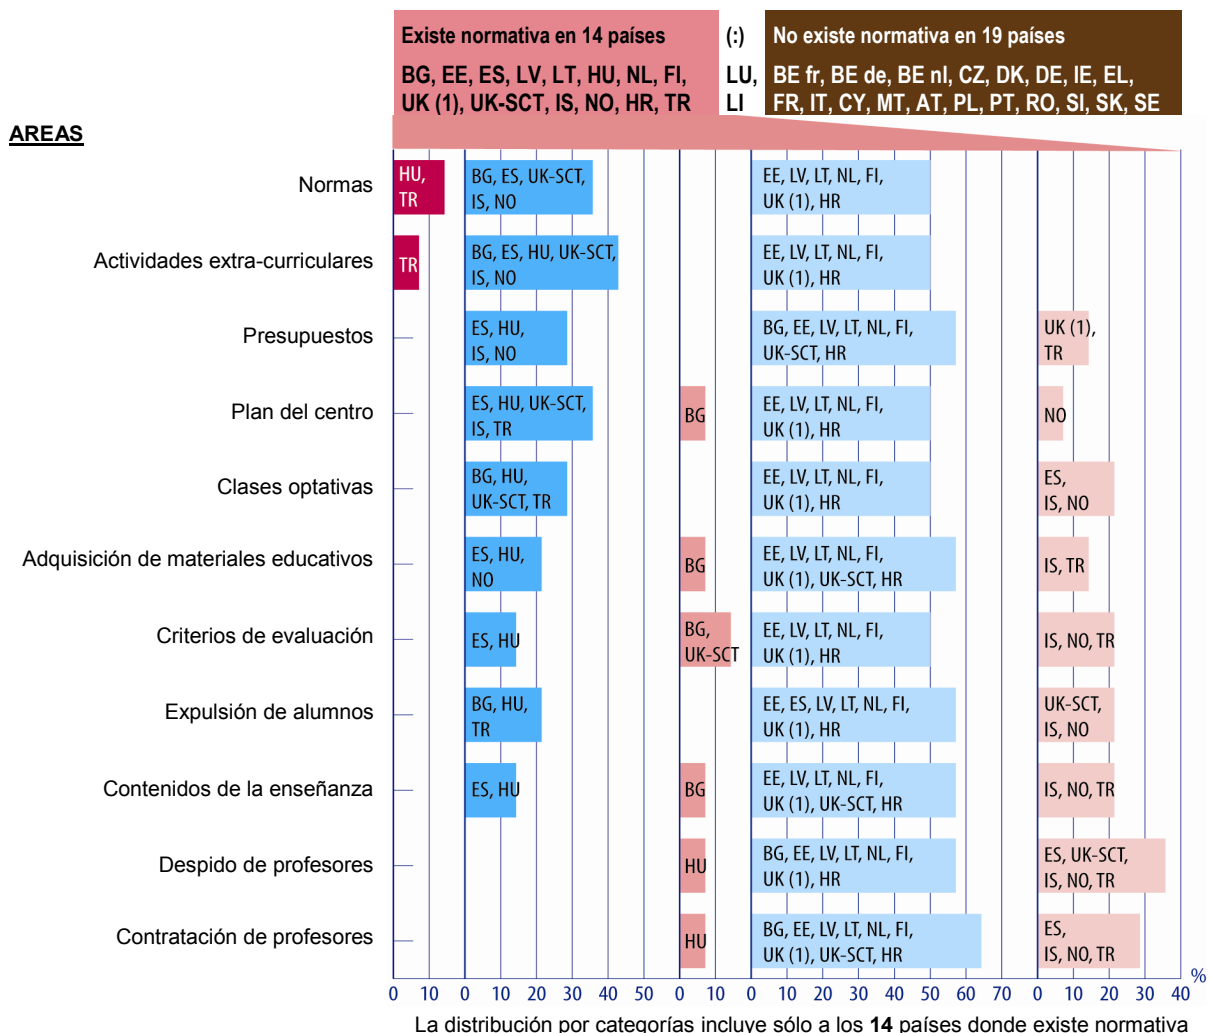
Existe normativa en 14 países
BG, EE, ES, LV, LT, HU, NL, FI, UK (1), UK-SCT, IS, NO, HR, TR

(:)
LU, LI

No existe normativa en 19 países
BE fr, BE de, BE nl, CZ, DK, DE, IE, EL, FR, IT, CY, MT, AT, PL, PT, RO, SI, SK, SE

AREAS

Normas: HU, TR | BG, ES, UK-SCT, IS, NO | EE, LV, LT, NL, FI, UK (1), HR
Actividades extra-curriculares: TR | BG, ES, HU, UK-SCT, IS, NO | EE, LV, LT, NL, FI, UK (1), HR
Presupuestos: ES, HU, IS, NO | BG, EE, LV, LT, NL, FI, UK-SCT, HR | UK (1), TR
Plan del centro: ES, HU, UK-SCT, IS, TR | BG | EE, LV, LT, NL, FI, UK (1), HR | NO
Clases optativas: BG, HU, UK-SCT, TR | EE, LV, LT, NL, FI, UK (1), HR | ES, IS, NO
Adquisición de materiales educativos: ES, HU, NO | BG | EE, LV, LT, NL, FI, UK (1), UK-SCT, HR | IS, TR
Criterios de evaluación: ES, HU | BG, UK-SCT | EE, LV, LT, NL, FI, UK (1), HR | IS, NO, TR
Expulsión de alumnos: BG, HU, TR | EE, ES, LV, LT, NL, FI, UK (1), HR | UK-SCT, IS, NO
Contenidos de la enseñanza: ES, HU | BG | EE, LV, LT, NL, FI, UK (1), UK-SCT, HR | IS, NO, TR
Despido de profesores: HU | BG, EE, LV, LT, NL, FI, UK (1), HR | ES, UK-SCT, IS, NO, TR
Contratación de profesores: HU | BG, EE, LV, LT, NL, FI, UK (1), UK-SCT, HR | ES, IS, NO, TR

0 10 | 0 10 20 30 40 50 | 0 10 | 0 10 20 30 40 50 60 70 | 0 10 20 30 40 %

La distribución por categorías incluye sólo a los **14** países donde existe normativa